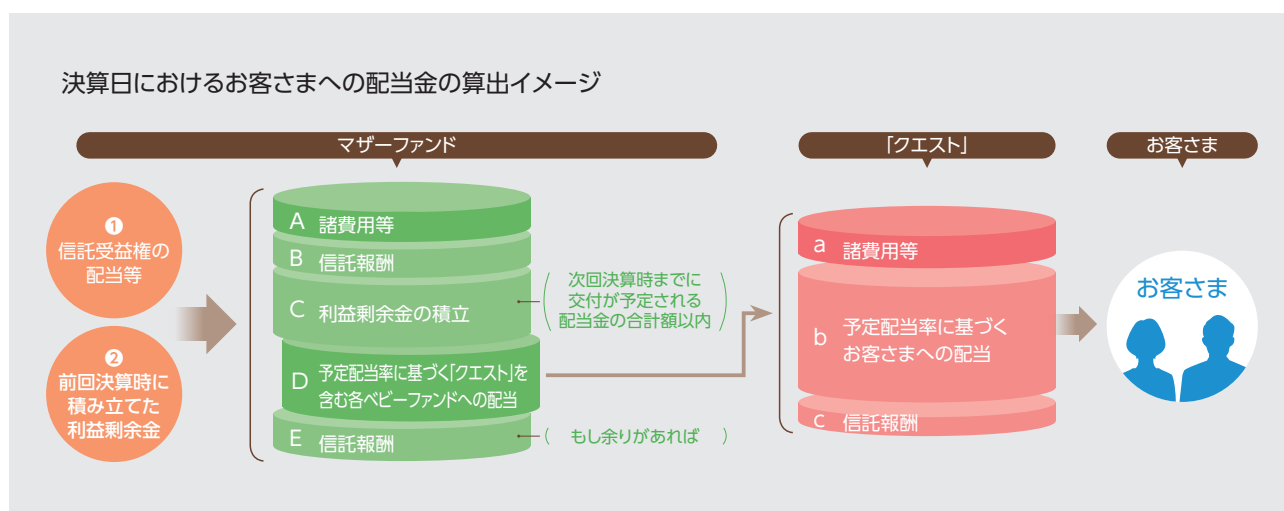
決算日におけるお客さまへの配当金の算出イメージ

マザーファンド

「クエスト」

お客さま

❶
信託受益権の配当等

❷
前回決算時に積み立てた利益剰余金

A 諸費用等

B 信託報酬

C 利益剰余金の積立

（次回決算時までに交付が予定される配当金の合計額以内）

D 予定配当率に基づく「クエスト」を含む各ベビーファンドへの配当

E 信託報酬

（もし余りがあれば）

a 諸費用等

b 予定配当率に基づくお客さまへの配当

c 信託報酬

お客さま